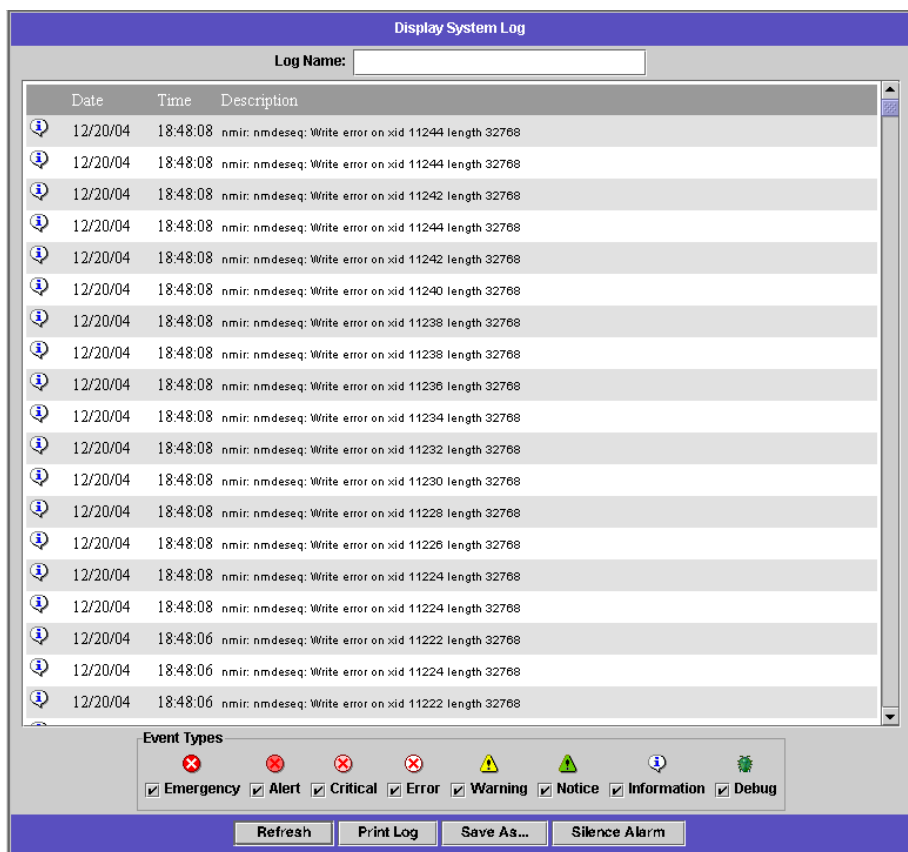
Display System Log

Log Name:

| Date | Time | Description |
|---|---|---|
| 12/20/04 | 18:48:08 | nmir: nmdeseq: Write error on xid 11244 length 32768 |
| 12/20/04 | 18:48:08 | nmir: nmdeseq: Write error on xid 11244 length 32768 |
| 12/20/04 | 18:48:08 | nmir: nmdeseq: Write error on xid 11242 length 32768 |
| 12/20/04 | 18:48:08 | nmir: nmdeseq: Write error on xid 11244 length 32768 |
| 12/20/04 | 18:48:08 | nmir: nmdeseq: Write error on xid 11242 length 32768 |
| 12/20/04 | 18:48:08 | nmir: nmdeseq: Write error on xid 11240 length 32768 |
| 12/20/04 | 18:48:08 | nmir: nmdeseq: Write error on xid 11238 length 32768 |
| 12/20/04 | 18:48:08 | nmir: nmdeseq: Write error on xid 11238 length 32768 |
| 12/20/04 | 18:48:08 | nmir: nmdeseq: Write error on xid 11236 length 32768 |
| 12/20/04 | 18:48:08 | nmir: nmdeseq: Write error on xid 11234 length 32768 |
| 12/20/04 | 18:48:08 | nmir: nmdeseq: Write error on xid 11232 length 32768 |
| 12/20/04 | 18:48:08 | nmir: nmdeseq: Write error on xid 11230 length 32768 |
| 12/20/04 | 18:48:08 | nmir: nmdeseq: Write error on xid 11228 length 32768 |
| 12/20/04 | 18:48:08 | nmir: nmdeseq: Write error on xid 11226 length 32768 |
| 12/20/04 | 18:48:08 | nmir: nmdeseq: Write error on xid 11224 length 32768 |
| 12/20/04 | 18:48:08 | nmir: nmdeseq: Write error on xid 11224 length 32768 |
| 12/20/04 | 18:48:06 | nmir: nmdeseq: Write error on xid 11222 length 32768 |
| 12/20/04 | 18:48:06 | nmir: nmdeseq: Write error on xid 11224 length 32768 |
| 12/20/04 | 18:48:06 | nmir: nmdeseq: Write error on xid 11222 length 32768 |

Event Types
Emergency Alert Critical Error Warning Notice Information Debug

Refresh Print Log Save As... Silence Alarm